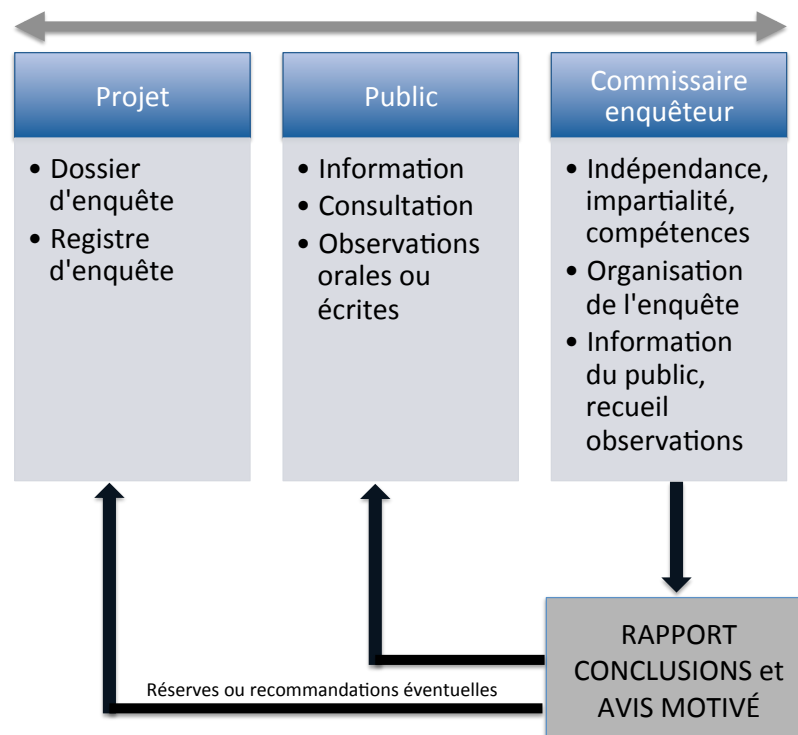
Projet

• Dossier d'enquête
• Registre d'enquête

Public

• Information
• Consultation
• Observations orales ou écrites

Commissaire enquêteur

• Indépendance, impartialité, compétences
• Organisation de l'enquête
• Information du public, recueil observations

RAPPORT CONCLUSIONS et AVIS MOTIVÉ

Réserves ou recommandations éventuelles